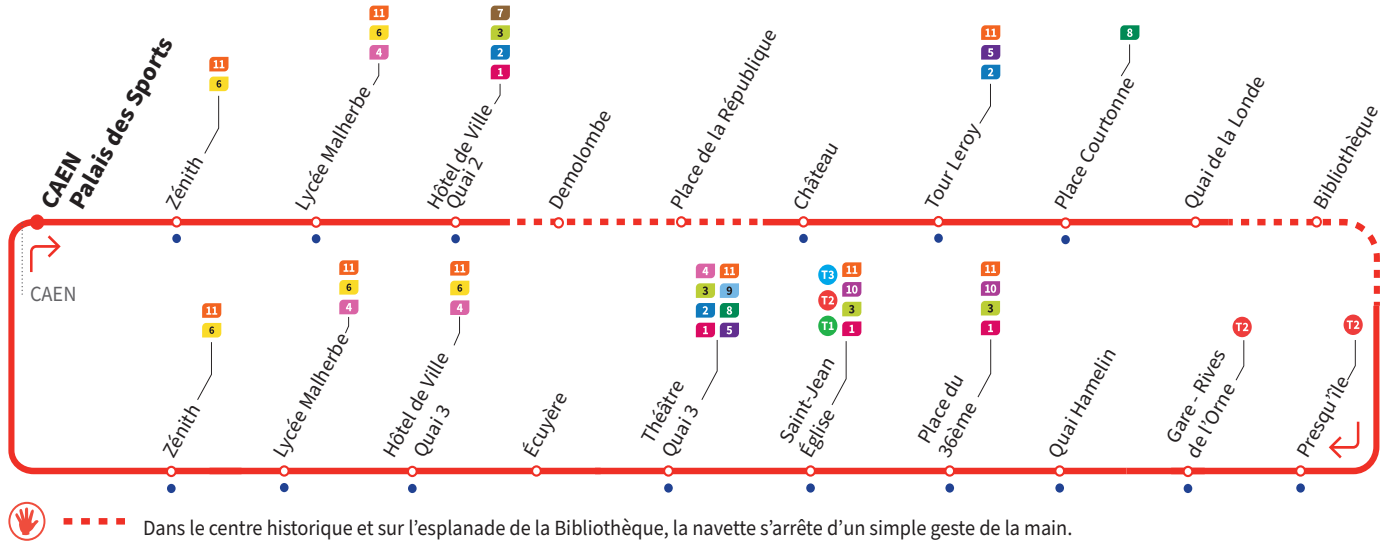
CAEN
Palais des Sports

11
6
Zénith

11
6
4
Lycée Malherbe

7
3
2
1
Hôtel de Ville
Quai 2

Demolombe

Place de la République

Château

11
5
2
Tour Leroy

8
Place Courtonne

Quai de la Londe

Bibliothèque

CAEN

11
6
Zénith

11
6
4
Lycée Malherbe

11
6
4
Hôtel de Ville
Quai 3

Écuyère

4 11
3 9
2 8
1 5
Théâtre
Quai 3

T3 11
T2 10
T1 3
1
Saint-Jean
Église

11
10
3
1
Place du
36ème

Quai Hamelin

T2
Gare - Rives
de l'Orne

T2
Presqu'île

Dans le centre historique et sur l'esplanade de la Bibliothèque, la navette s'arrête d'un simple geste de la main.